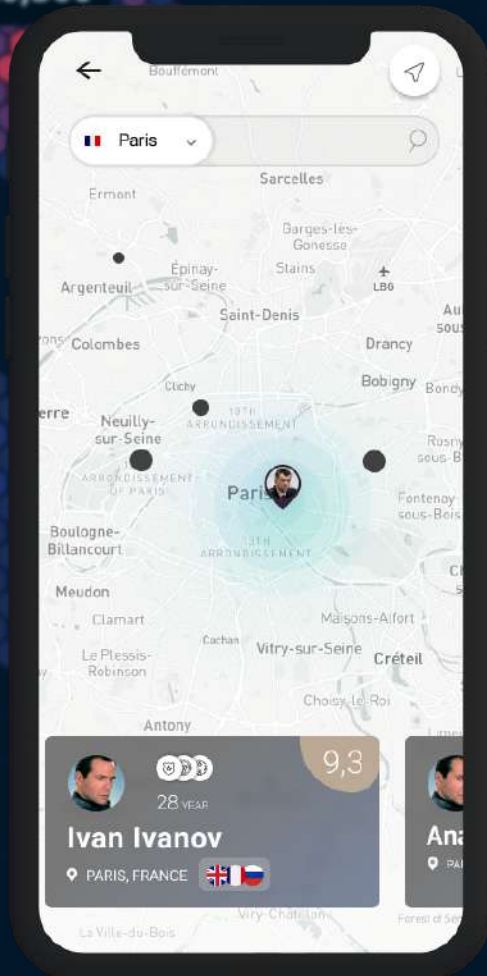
Bouffémont

Paris

Sarcelles

Ermont

Garges-lès-Gonesse

Épinay-sur-Seine

Stains

Argenteuil

LBG

Saint-Denis

Au sous

Colombes

Drancy

Clichy

Bobigny

Bondy

erre

Neuilly-sur-Seine

18TH ARRONDISSEMENT

Rosny-sous-B

ARRONDISSEMENT OF PARIS

Paris

Fontenay-sous-Bois

Boulogne-Billancourt

12TH ARRONDISSEMENT

Meudon

Clamart

Maisons-Alfort

Cachan

Vitry-sur-Seine

Créteil

Le Plessis-Robinson

Choisy-le-Roi

Antony

9,3

28 YEAR

Ivan Ivanov

PARIS, FRANCE

Ana

PA

Viry-Châtillon

La Ville-du-Bois

Forest of Se